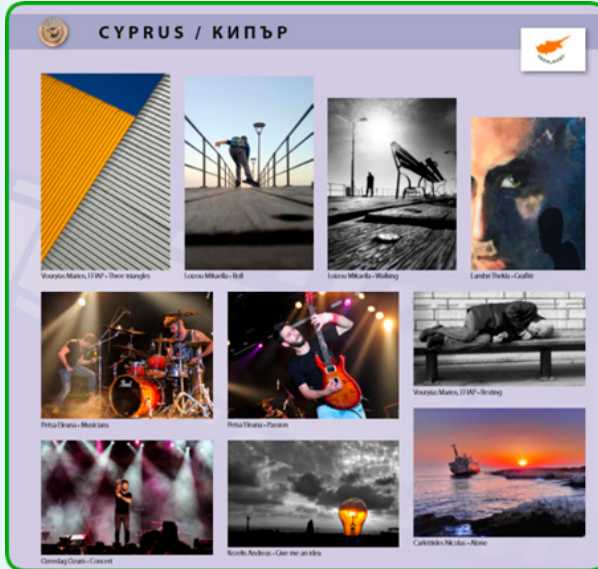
CYPRUS / КИПЪР

Vouryas Marios, EFIAP • Three triangles

Loizou Mikaella • Roll

Loizou Mikaella • Walking

Lambri Thekla • Graffiti

Pirisa Eleana • Musicians

Pirisa Eleana • Passion

Vouryas Marios, EFIAP • Resting

Ozerdag Ozan • Concert

Kroetis Andreas • Give me an idea

Carletides Nicolas • Alone